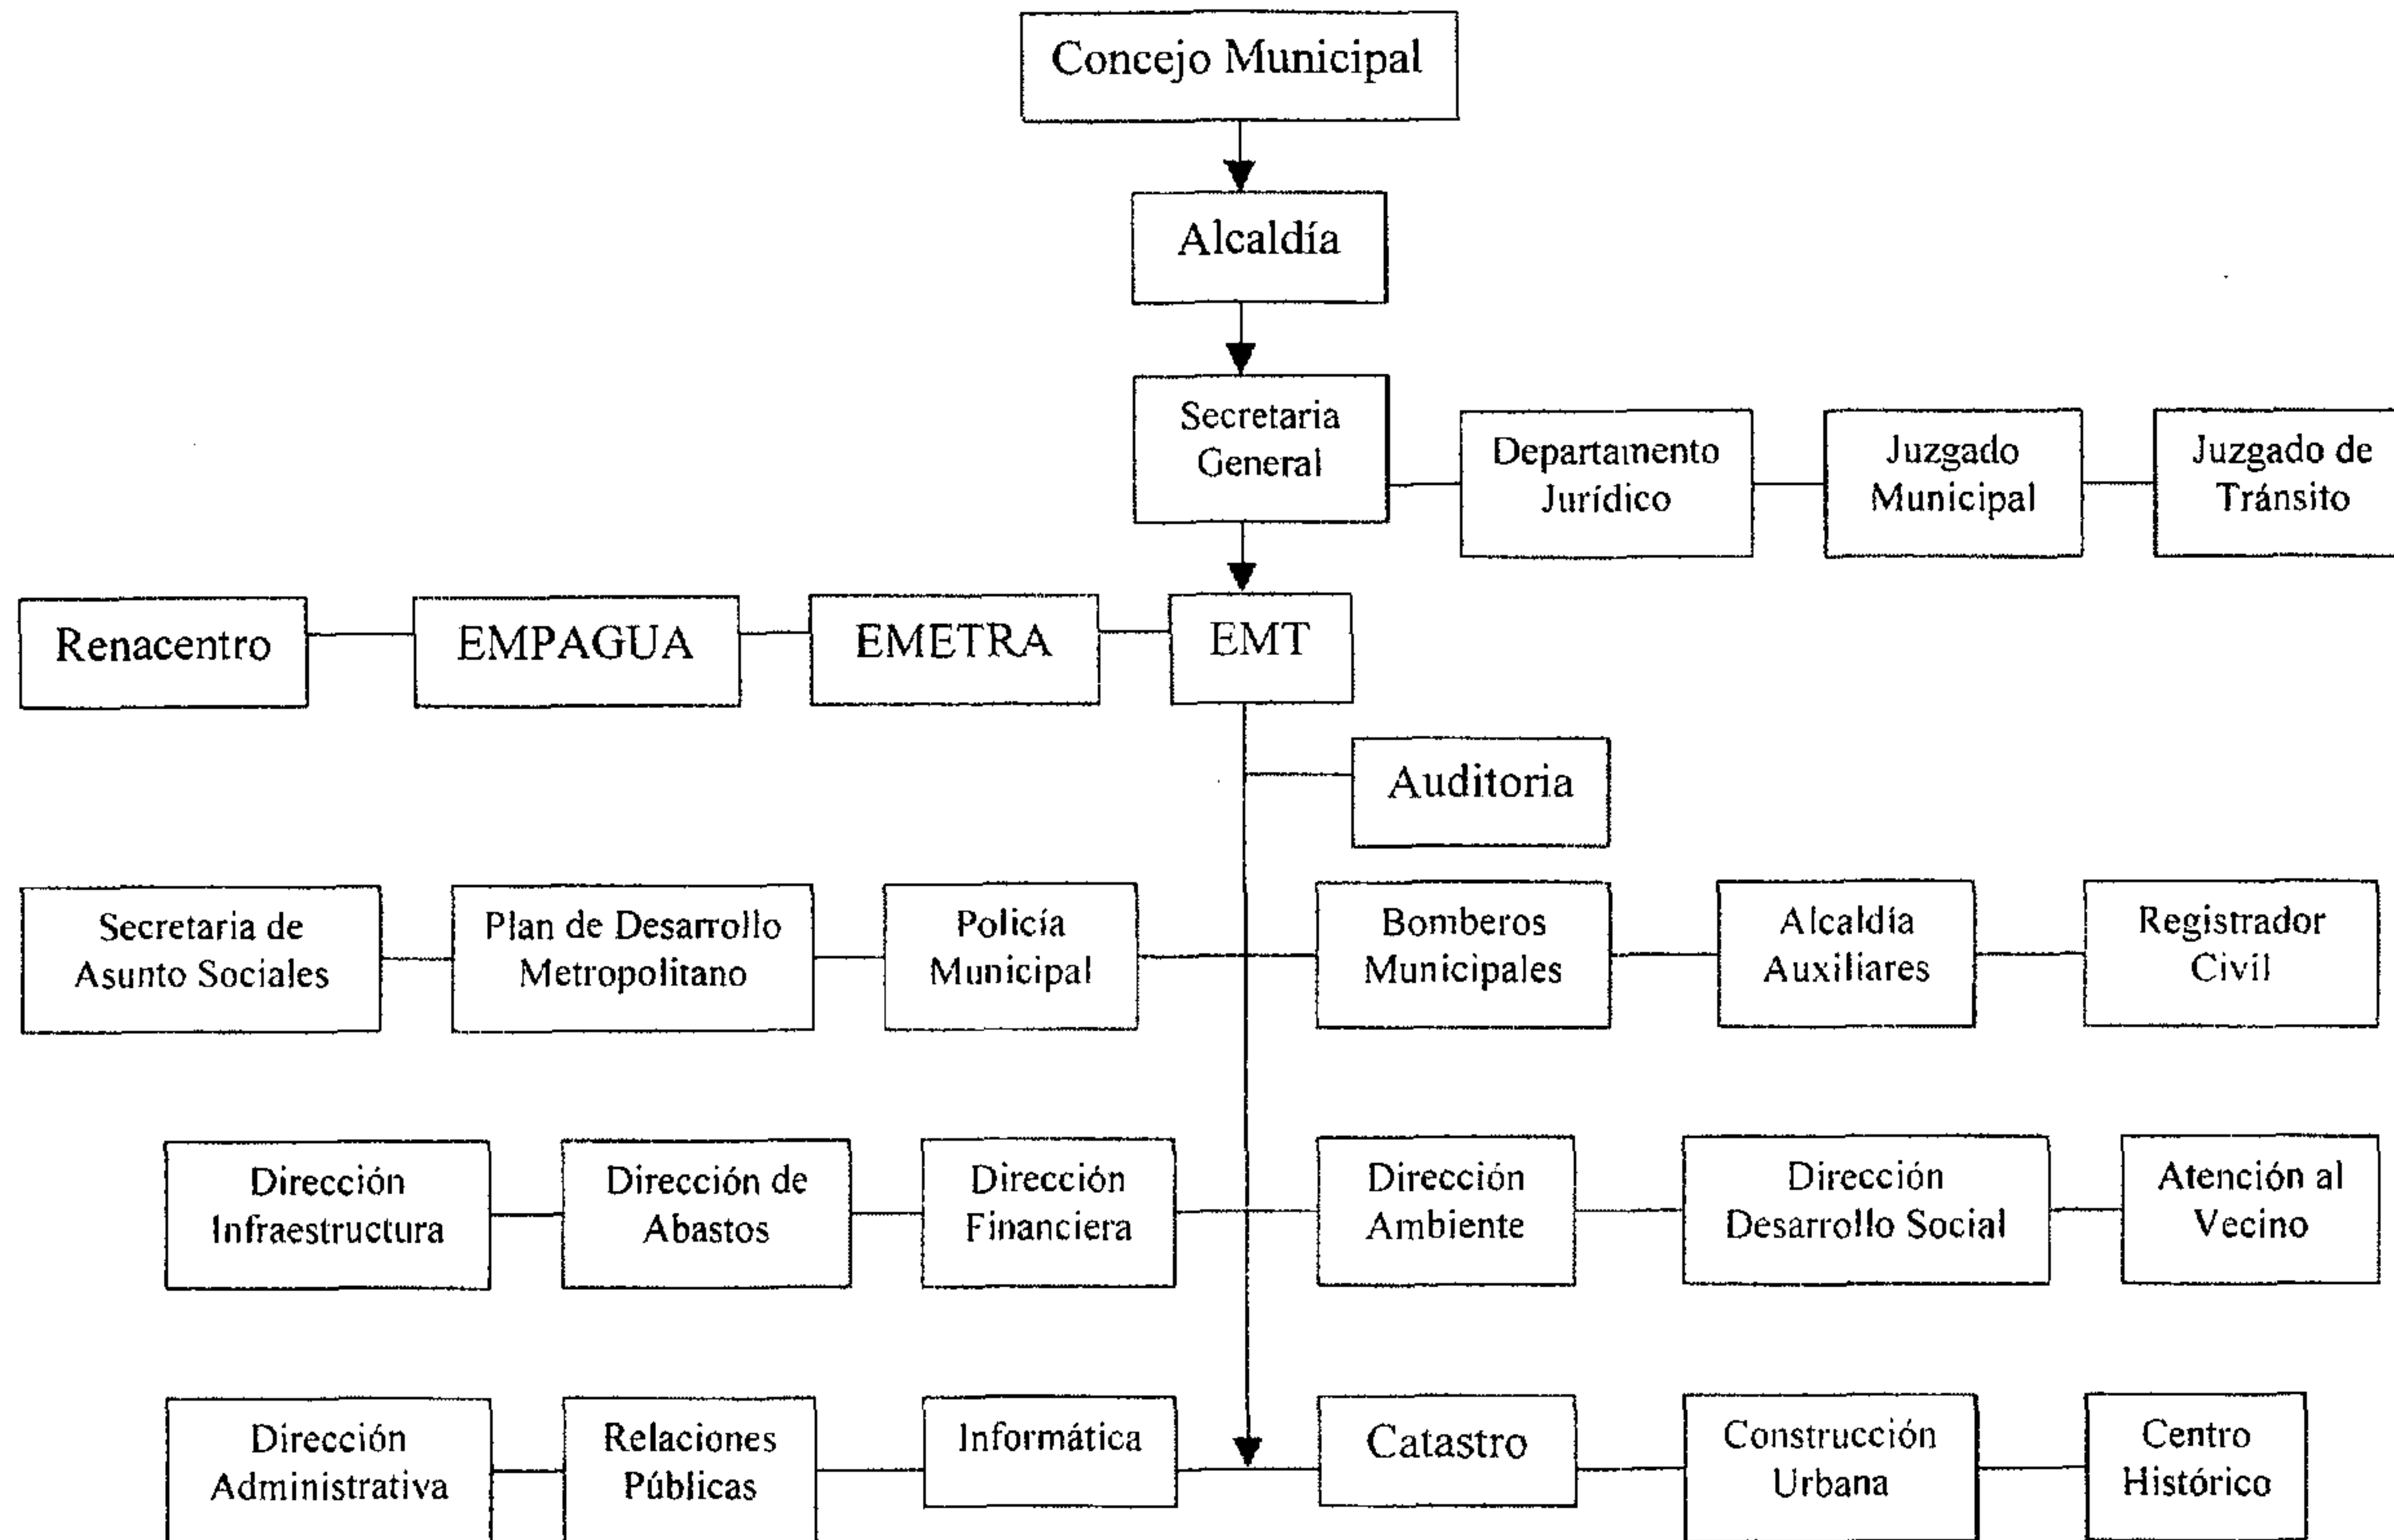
Concejo Municipal

Alcaldía

Secretaria General

Departamento Jurídico

Juzgado Municipal

Juzgado de Tránsito

Renacentro

EMPAGUA

EMETRA

EMT

Auditoria

Secretaria de Asunto Sociales

Plan de Desarrollo Metropolitano

Policía Municipal

Bomberos Municipales

Alcaldía Auxiliares

Registrador Civil

Dirección Infraestructura

Dirección de Abastos

Dirección Financiera

Dirección Ambiente

Dirección Desarrollo Social

Atención al Vecino

Dirección Administrativa

Relaciones Públicas

Informática

Catastro

Construcción Urbana

Centro Histórico